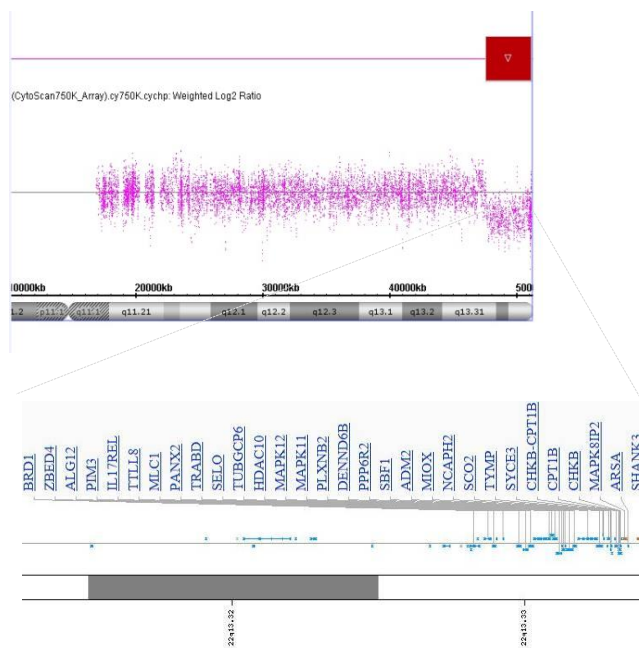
(CytoScan750K_Array).cy750K.cychp: Weighted Log2 Ratio

10000kb 20000kb 30000kb 40000kb 500

1.2 p11.1 q11.1 q11.21 q12.1 q12.2 q12.3 q13.1 q13.2 q13.31

BRD1 ZBED4 ALG12 PIM3 IL17REL TTLL8 MLC1 PANX2 TRABD SELO TUBGCP6 HDAC10 MAPK12 MAPK11 PLXNB2 DENND6B PPP6R2 SBF1 ADM2 MIOX NCAPH2 SCO2 TYMP SYCE3 CHKB-CPT1B CPT1B CHKB MAPK8IP2 ARSA SHANK3

22q13.32 22q13.33